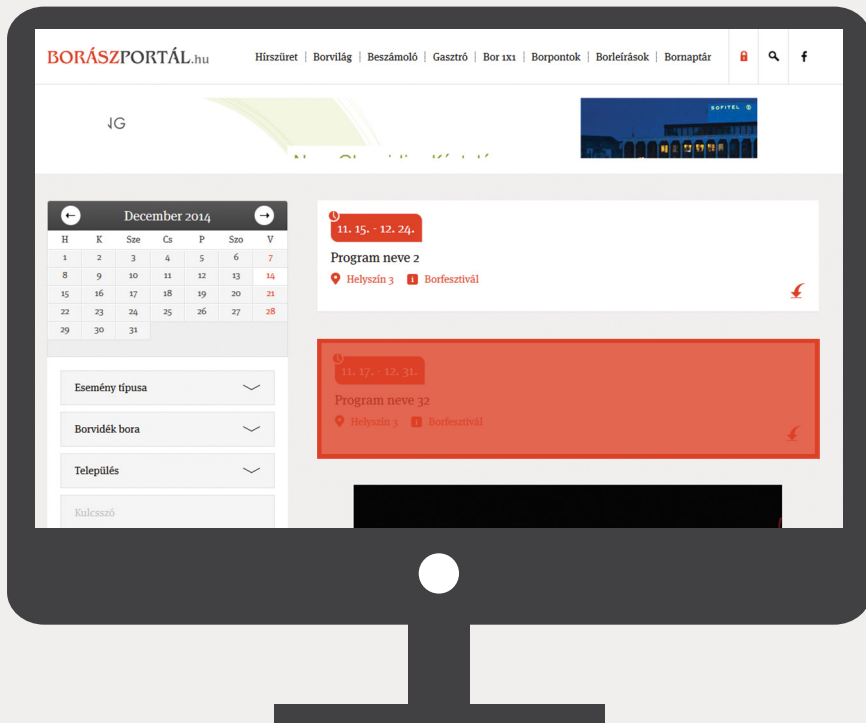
BORÁSZPORTÁL.hu

Hírszüret | Borvilág | Beszámoló | Gasztró | Bor 1x1 | Borpontok | Borleírások | Bornaptár

f

NG

SOFITEL

December 2014

| H | K | Sze | Cs | P | Szo | V |
|---|---|---|---|---|---|---|
| 1 | 2 | 3 | 4 | 5 | 6 | 7 |
| 8 | 9 | 10 | 11 | 12 | 13 | 14 |
| 15 | 16 | 17 | 18 | 19 | 20 | 21 |
| 22 | 23 | 24 | 25 | 26 | 27 | 28 |
| 29 | 30 | 31 | | | | |

Esemény típusa

Borvidék bora

Település

Kulcsszó

11. 15. - 12. 24.

Program neve 2

Helyszín 3 Borfesztivál

11. 17. - 12. 31.

Program neve 32

Helyszín 3 Borfesztivál